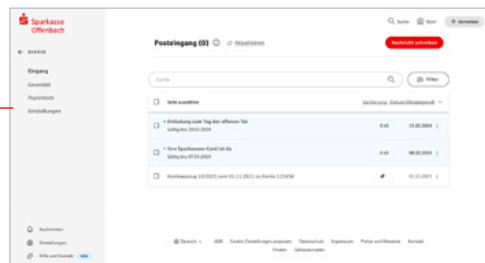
Sparkasse Offenbach

Q Suche  Start  Abmelden

← Zurück

Eingang
Gesendet
Papierkorb
Einstellungen

Postbox  Postausgang Aktualisieren

Postbox

Posteingang (0) ⓘ Aktualisieren

Nachricht schreiben

Suche

Filter

Seite auswählen

Sortierung: Datum (Absteigend)

• Einladung zum Tag der offenen Tür
Gültig bis 29.03.2024

0 kB  15.02.2024

• Ihre Sparkassen-Card ist da
Gültig bis 07.03.2024

0 kB  08.02.2024

Kontoauszug 10/2021 vom 01.11.2021 zu Konto 123456

01.11.2021

Nachrichten
Einstellungen
Hilfe und Kontakt

Deutsch  AGB  Cookie-Einstellungen anpassen  Datenschutz  Impressum  Preise und Hinweise  Kontakt  Filialen  Geldautomaten